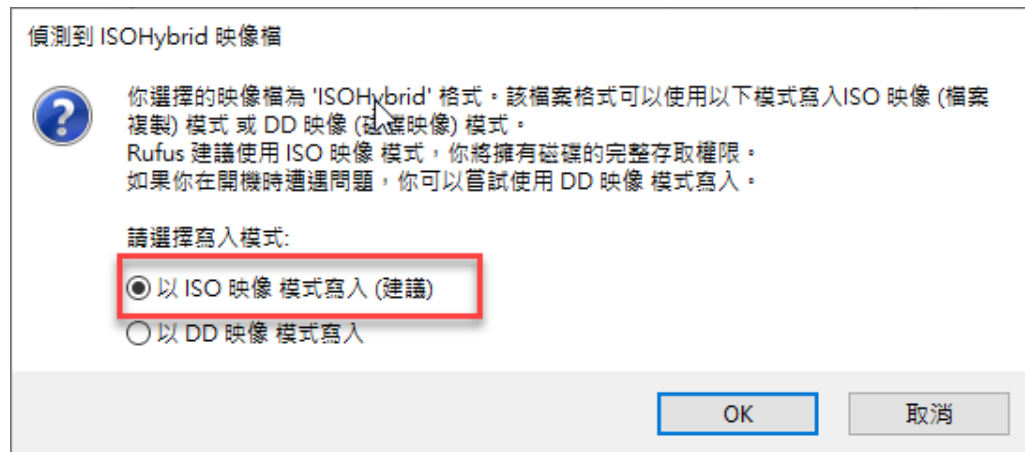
偵測到 ISOHybrid 映像檔

你選擇的映像檔為 'ISOHybrid' 格式。該檔案格式可以使用以下模式寫入ISO 映像 (檔案複製) 模式 或 DD 映像 (磁碟映像) 模式。
Rufus 建議使用 ISO 映像 模式，你將擁有磁碟的完整存取權限。
如果你在開機時遭遇問題，你可以嘗試使用 DD 映像 模式寫入。

請選擇寫入模式:

以 ISO 映像 模式寫入 (建議)

以 DD 映像 模式寫入

OK

取消